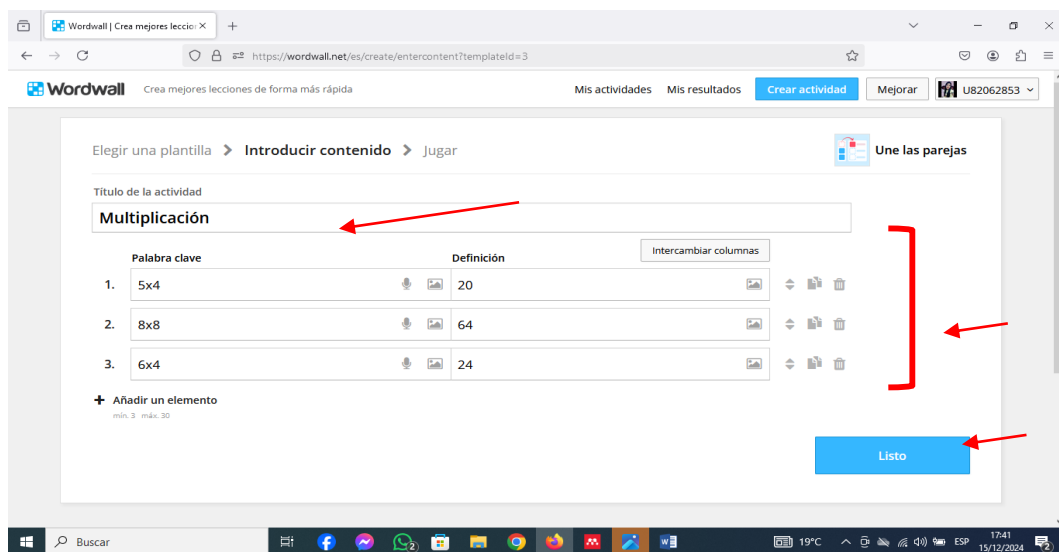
Wordwall | Crea mejores leccio ×

https://wordwall.net/es/create/entercontent?templateId=3

Wordwall Crea mejores lecciones de forma más rápida

Mis actividades Mis resultados Crear actividad Mejorar U82062853

Elegir una plantilla > Introducir contenido > Jugar

Une las parejas

Título de la actividad

Multiplicación

Intercambiar columnas

Palabra clave Definición

1. 5x4 20

2. 8x8 64

3. 6x4 24

+ Añadir un elemento

mín. 3 máx. 30

Listo

Buscar

19°C ESP 17:41 15/12/2024